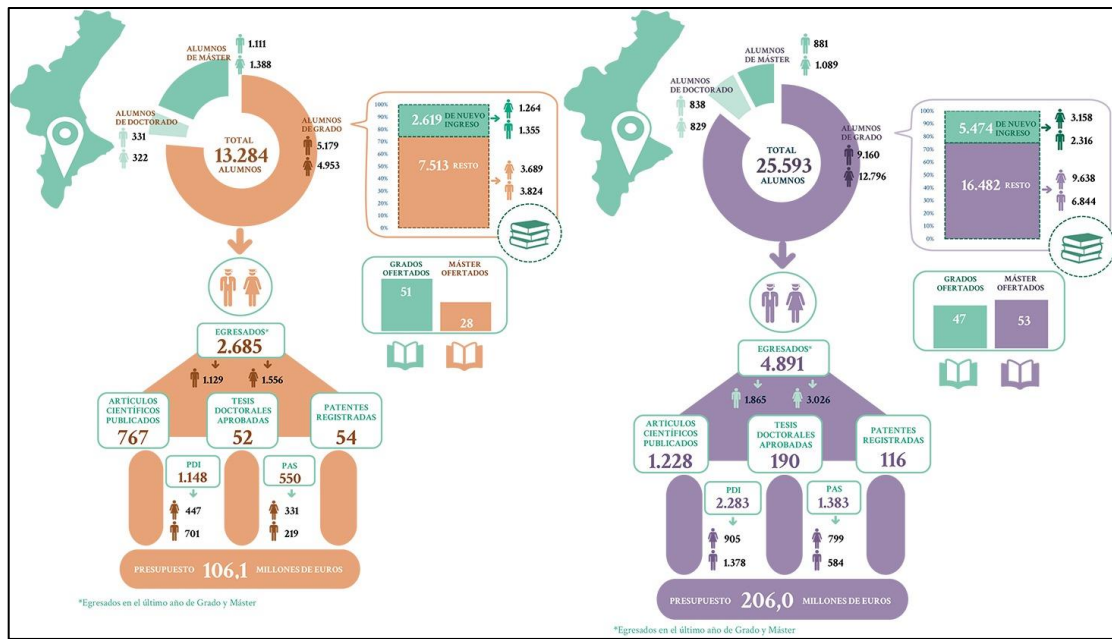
ALUMNOS DE MÁSTER
1.111
1.388

ALUMNOS DE DOCTORADO
331
322

TOTAL
13.284
ALUMNOS

ALUMNOS DE GRADO
5.179
4.953

100%
90%
80%
70%
60%
50%
40%
30%
20%
10%
0%

2.619 DE NUEVO INGRESO
1.264
1.355

7.513 RESTO
3.689
3.824

GRADOS OFERTADOS
51
MÁSTER OFERTADOS
28

EGRESADOS*
2.685
1.129
1.556

ARTÍCULOS CIENTÍFICOS PUBLICADOS
767

TESIS DOCTORALES APROBADAS
52

PATENTES REGISTRADAS
54

PDI
1.148
447
701

PAS
550
331
219

PRESUPUESTO 106,1 MILLONES DE EUROS

*Egresados en el último año de Grado y Máster

ALUMNOS DE MÁSTER
881
1.089

ALUMNOS DE DOCTORADO
838
829

TOTAL
25.593
ALUMNOS

ALUMNOS DE GRADO
9.160
12.796

100%
90%
80%
70%
60%
50%
40%
30%
20%
10%
0%

5.474 DE NUEVO INGRESO
3.158
2.316

16.482 RESTO
9.638
6.844

GRADOS OFERTADOS
47
MÁSTER OFERTADOS
53

EGRESADOS*
4.891
1.865
3.026

ARTÍCULOS CIENTÍFICOS PUBLICADOS
1.228

TESIS DOCTORALES APROBADAS
190

PATENTES REGISTRADAS
116

PDI
2.283
905
1.378

PAS
1.383
799
584

PRESUPUESTO 206,0 MILLONES DE EUROS

*Egresados en el último año de Grado y Máster